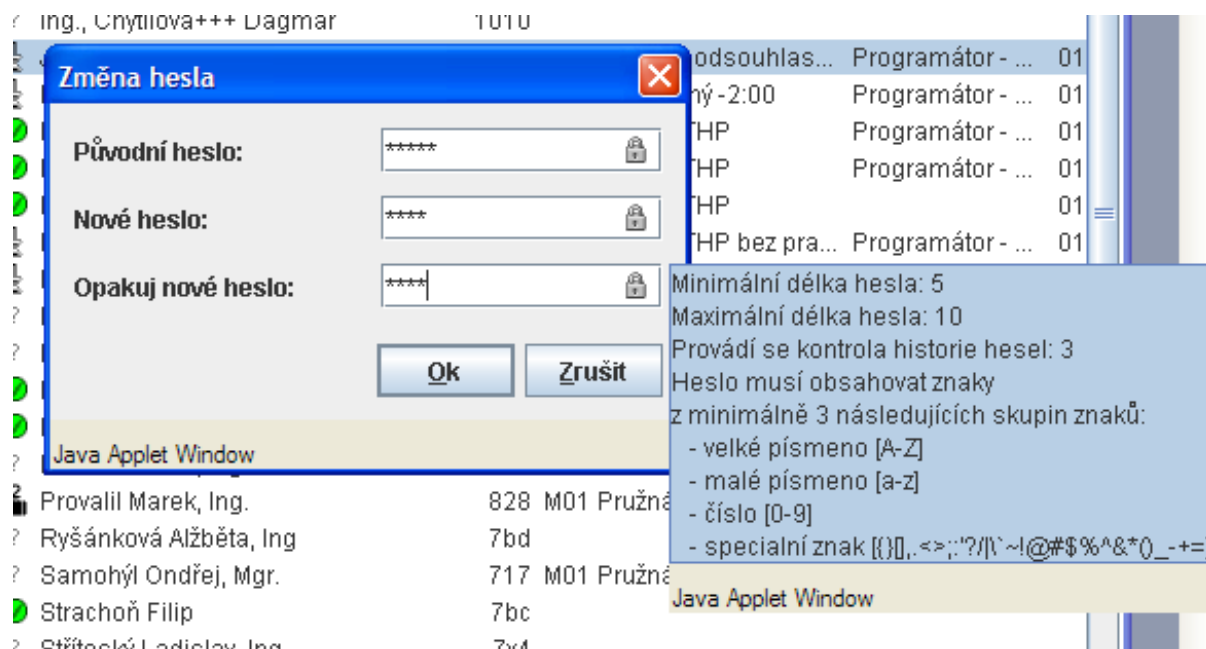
Ing., Chytilova+++ Dagmar 1010

odsouhlas... Programátor - ... 01
ný -2:00 Programátor - ... 01
THP Programátor - ... 01
THP Programátor - ... 01
THP 01
THP bez pra... Programátor - ... 01

Změna hesla

Původní heslo: *****

Nové heslo: ****

Opakuj nové heslo: ****

Ok Zrušit

Java Applet Window

Minimální délka hesla: 5
Maximální délka hesla: 10
Provádí se kontrola historie hesel: 3
Heslo musí obsahovat znaky
z minimálně 3 následujících skupin znaků:
- velké písmeno [A-Z]
- malé písmeno [a-z]
- číslo [0-9]
- specialní znak [{}[],.<>;:'?/|\`~!@#$%^&*()_-+=]

Java Applet Window

Provalil Marek, Ing. 828 M01 Pružná
Ryšánková Alžběta, Ing 7bd
Samohýl Ondřej, Mgr. 717 M01 Pružná
Strachoň Filip 7bc
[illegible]